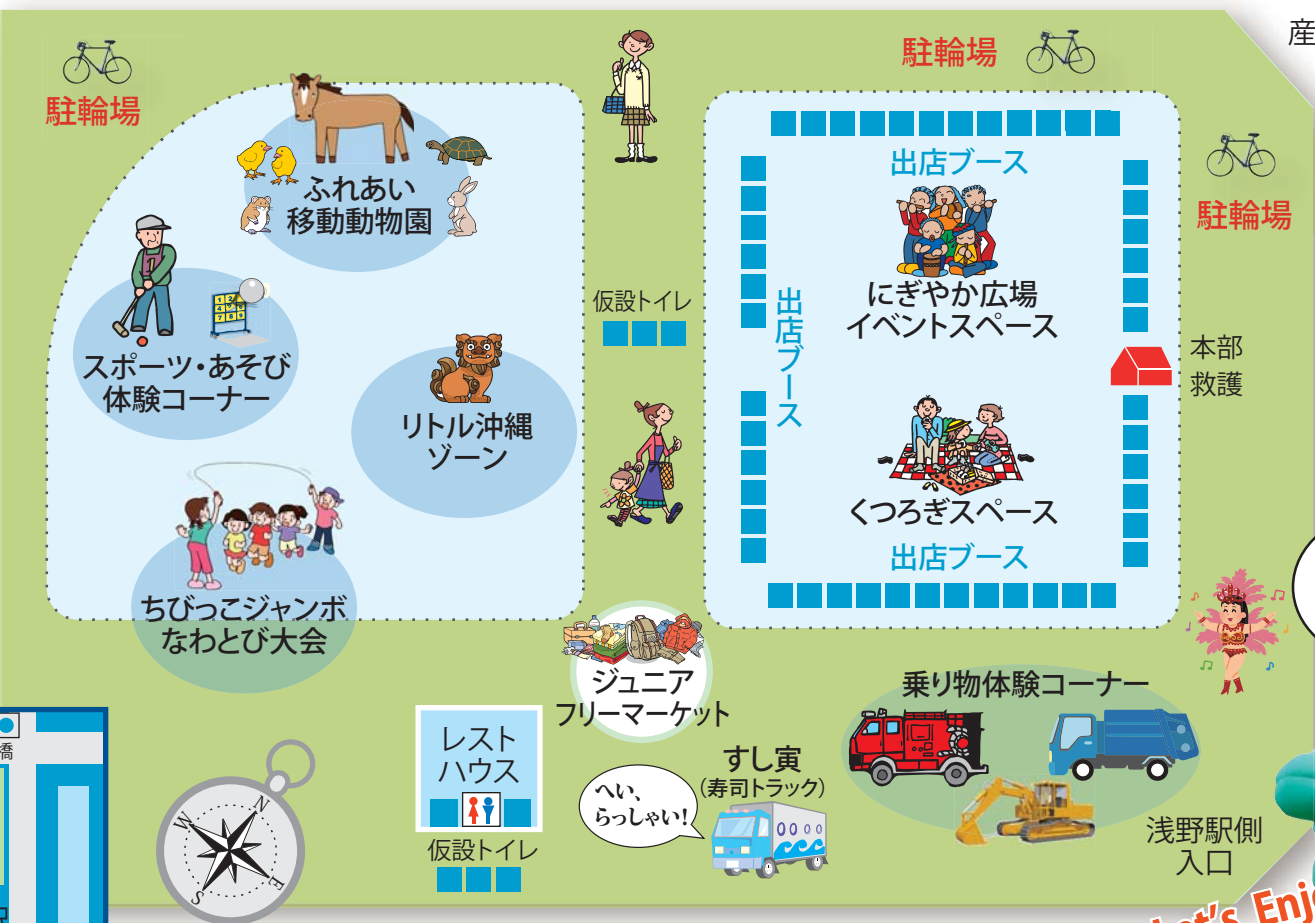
産

駐輪場

駐輪場

駐輪場

ふれあい
移動動物園

出店ブース

にぎやか広場
イベントスペース

出店ブース

本部
救護

仮設トイレ

スポーツ・あそび
体験コーナー

リトル沖縄
ゾーン

くつろぎスペース

出店ブース

ちびっこジャンボ
なわとび大会

ジュニア
フリーマーケット

乗り物体験コーナー

レスト
ハウス

仮設トイレ

すし寅
（寿司トラック）

へい、
らっしゃい！

浅野駅側
入口

橋

N
E
S

Let's Enj